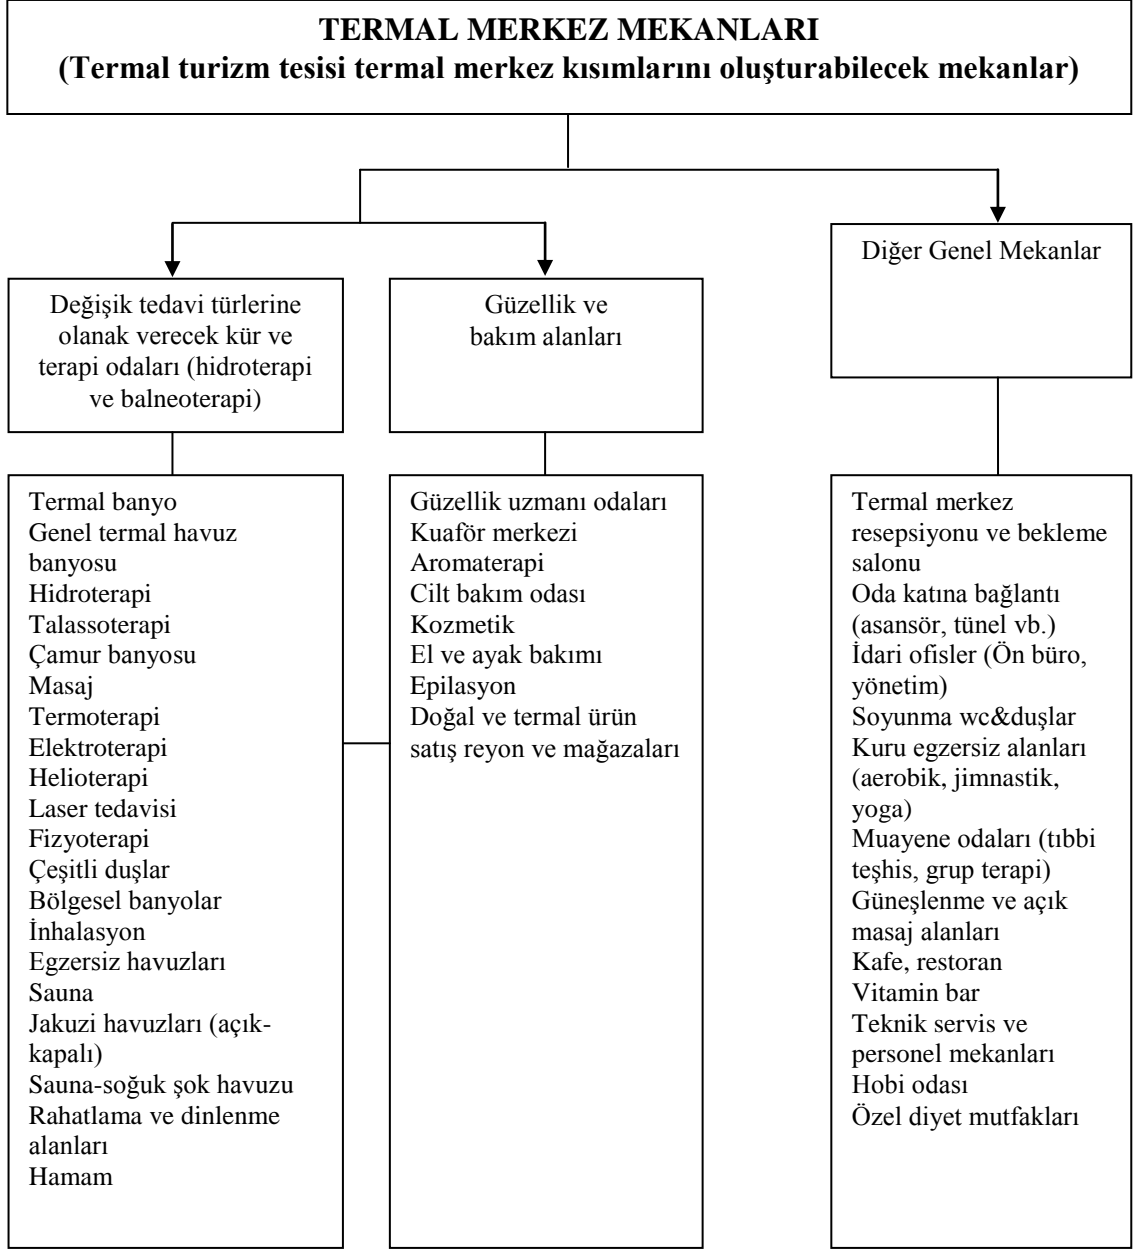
TERMAL MERKEZ MEKANLARI
(Termal turizm tesisi termal merkez kısımlarını oluşturabilecek mekanlar)

Değişik tedavi türlerine olanak verecek kür ve terapi odaları (hidroterapi ve balneoterapi)

Güzellik ve bakım alanları

Diğer Genel Mekanlar

Termal banyo
Genel termal havuz banyosu
Hidroterapi
Talassoterapi
Çamur banyosu
Masaj
Termoterapi
Elektroterapi
Helioterapi
Laser tedavisi
Fizyoterapi
Çeşitli duşlar
Bölgesel banyolar
İnhalasyon
Egzersiz havuzları
Sauna
Jakuzi havuzları (açık-kapalı)
Sauna-soğuk şok havuzu
Rahatlama ve dinlenme alanları
Hamam

Güzellik uzmanı odaları
Kuaför merkezi
Aromaterapi
Cilt bakım odası
Kozmetik
El ve ayak bakımı
Epilasyon
Doğal ve termal ürün satış reyon ve mağazaları

Termal merkez resepsiyonu ve bekleme salonu
Oda katına bağlantı (asansör, tünel vb.)
İdari ofisler (Ön büro, yönetim)
Soyunma wc&duşlar
Kuru egzersiz alanları (aerobik, jimnastik, yoga)
Muayene odaları (tıbbi teşhis, grup terapi)
Güneşlenme ve açık masaj alanları
Kafe, restoran
Vitamin bar
Teknik servis ve personel mekanları
Hobi odası
Özel diyet mutfakları